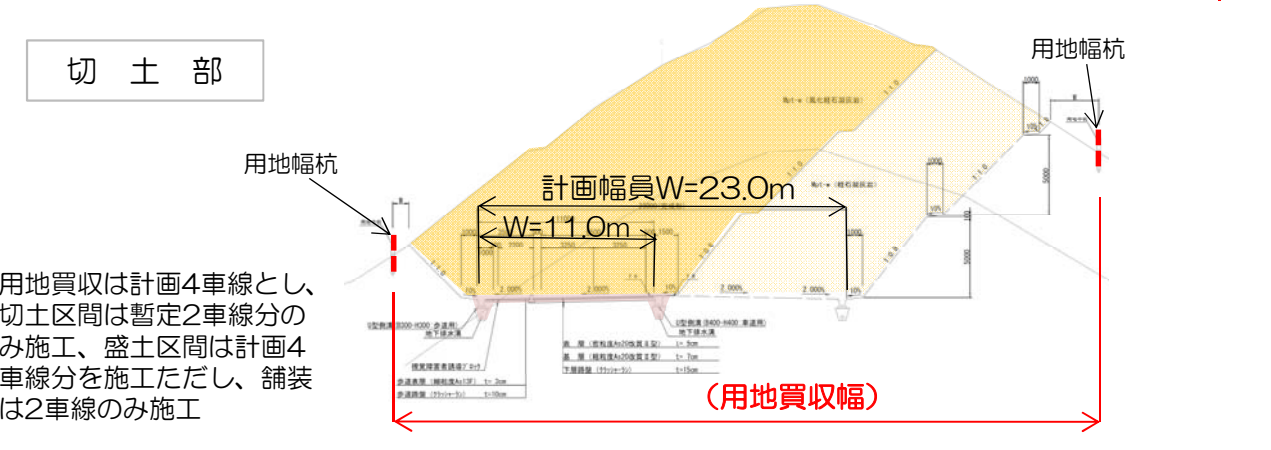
切 土 部

用地幅杭

用地幅杭

計画幅員W=23.0m

W=11.0m

用地買収は計画4車線とし、切土区間は暫定2車線分のみ施工、盛土区間は計画4車線分を施工ただし、舗装は2車線のみ施工

（用地買収幅）

1000
1000
1000
1000
1500
3250
3250
3250
1500
5000
5000
10%
10%
10%
10%
10%
2.000%
2.000%
2.000%
2.000%
1:1.0
1:1.0
1:1.0
1:1.0
1:0.8
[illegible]